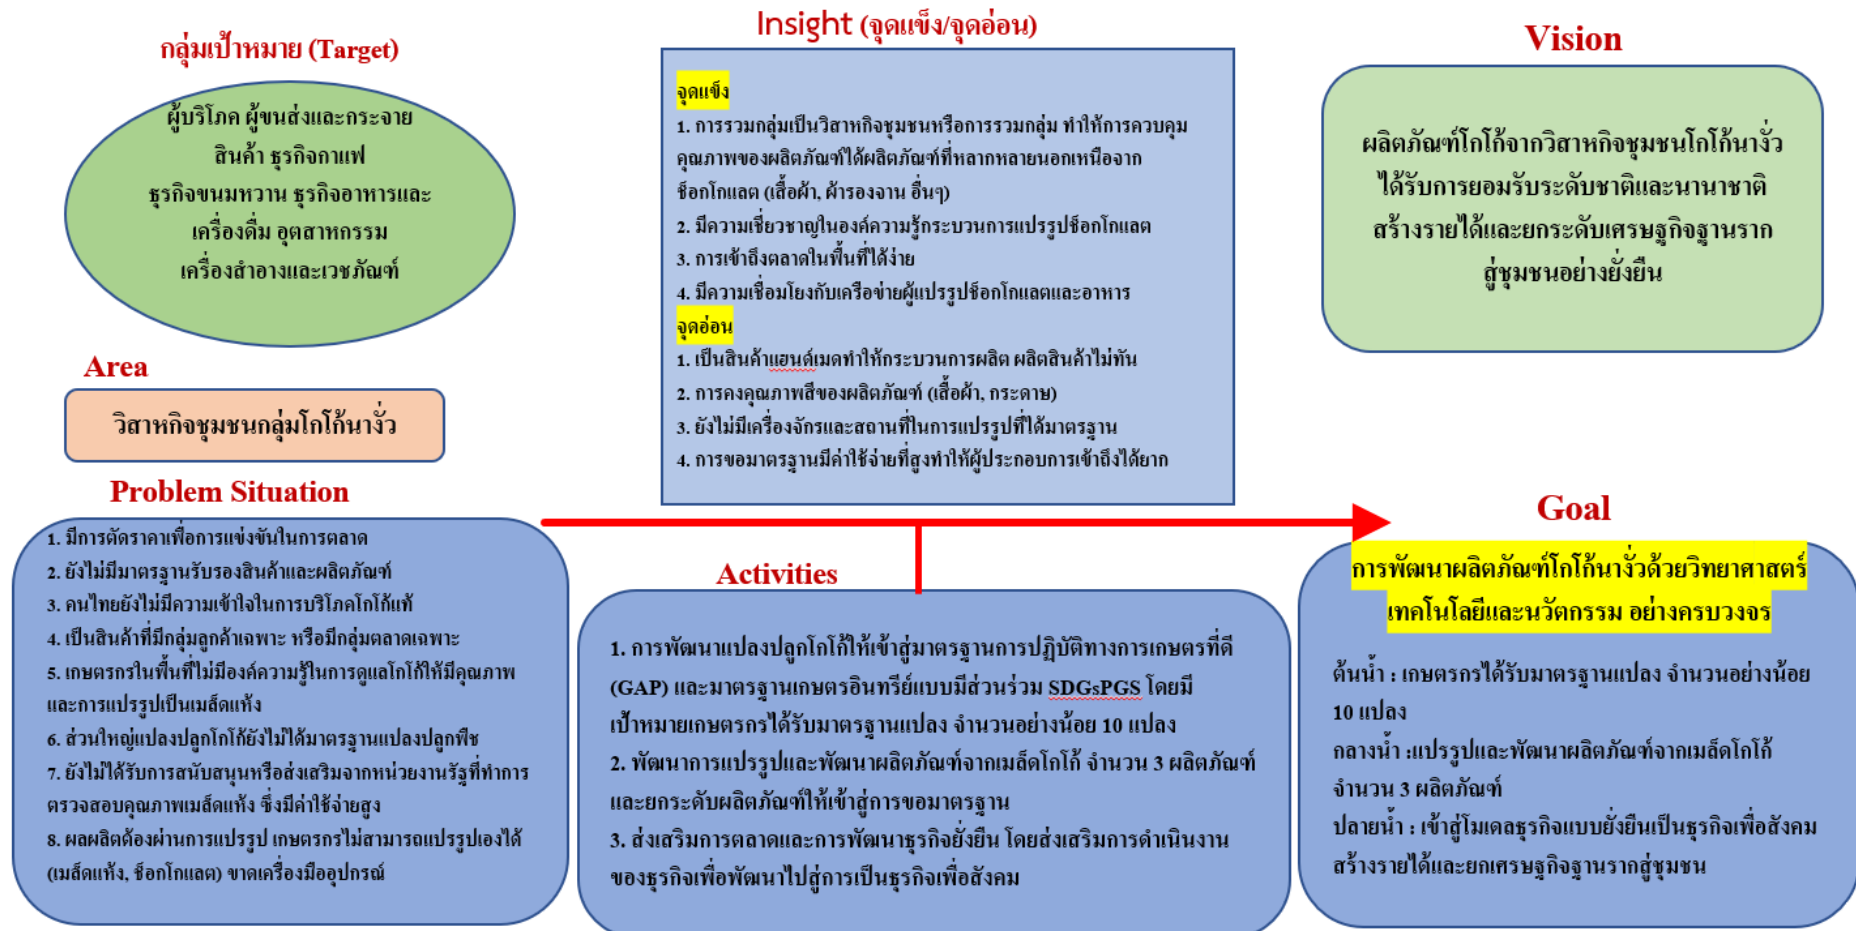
กลุ่มเป้าหมาย (Target)

ผู้บริโภค ผู้ขนส่งและกระจายสินค้า ธุรกิจกาแฟ ธุรกิจขนมหวาน ธุรกิจอาหารและเครื่องดื่ม อุตสาหกรรมเครื่องสำอางและเวชภัณฑ์

Area

วิสาหกิจชุมชนกลุ่มโกโก้นางั่ว

Problem Situation

1. มีการตัดราคาเพื่อการแข่งขันในการตลาด
2. ยังไม่มีมาตรฐานรับรองสินค้าและผลิตภัณฑ์
3. คนไทยยังไม่มีความเข้าใจในการบริโภคโกโก้แท้
4. เป็นสินค้าที่มีกลุ่มลูกค้าเฉพาะ หรือมีกลุ่มตลาดเฉพาะ
5. เกษตรกรในพื้นที่ไม่มีองค์ความรู้ในการดูแลโกโก้ให้มีคุณภาพและการแปรรูปเป็นเมล็ดแห้ง
6. ส่วนใหญ่แปลงปลูกโกโก้ยังไม่ได้มาตรฐานแปลงปลูกพืช
7. ยังไม่ได้รับการสนับสนุนหรือส่งเสริมจากหน่วยงานรัฐที่ทำการตรวจสอบคุณภาพเมล็ดแห้ง ซึ่งมีค่าใช้จ่ายสูง
8. ผลผลิตต้องผ่านการแปรรูป เกษตรกรไม่สามารถแปรรูปเองได้ (เมล็ดแห้ง, ช็อกโกแลต) ขาดเครื่องมืออุปกรณ์

Insight (จุดแข็ง/จุดอ่อน)

จุดแข็ง
1. การรวมกลุ่มเป็นวิสาหกิจชุมชนหรือการรวมกลุ่ม ทำให้การควบคุมคุณภาพของผลิตภัณฑ์ได้ผลิตภัณฑ์ที่หลากหลายนอกเหนือจากช็อกโกแลต (เสื้อผ้า, ผ้ารองจาน อื่นๆ)
2. มีความเชี่ยวชาญในองค์ความรู้กระบวนการแปรรูปช็อกโกแลต
3. การเข้าถึงตลาดในพื้นที่ได้ง่าย
4. มีความเชื่อมโยงกับเครือข่ายผู้แปรรูปช็อกโกแลตและอาหาร
จุดอ่อน
1. เป็นสินค้าแฮนด์เมดทำให้กระบวนการผลิต ผลิตสินค้าไม่ทัน
2. การคงคุณภาพสีของผลิตภัณฑ์ (เสื้อผ้า, กระดาษ)
3. ยังไม่มีเครื่องจักรและสถานที่ในการแปรรูปที่ได้มาตรฐาน
4. การขอมาตรฐานมีค่าใช้จ่ายที่สูงทำให้ผู้ประกอบการเข้าถึงได้ยาก

Activities

1. การพัฒนาแปลงปลูกโกโก้ให้เข้าสู่มาตรฐานการปฏิบัติทางการเกษตรที่ดี (GAP) และมาตรฐานเกษตรอินทรีย์แบบมีส่วนร่วม SDGsPGS โดยมีเป้าหมายเกษตรกรได้รับมาตรฐานแปลง จำนวนอย่างน้อย 10 แปลง
2. พัฒนาการแปรรูปและพัฒนาผลิตภัณฑ์จากเมล็ดโกโก้ จำนวน 3 ผลิตภัณฑ์ และยกระดับผลิตภัณฑ์ให้เข้าสู่การขอมาตรฐาน
3. ส่งเสริมการตลาดและการพัฒนาธุรกิจยั่งยืน โดยส่งเสริมการดำเนินงานของธุรกิจเพื่อพัฒนาไปสู่การเป็นธุรกิจเพื่อสังคม

Vision

ผลิตภัณฑ์โกโก้จากวิสาหกิจชุมชนโกโก้นางั่ว ได้รับการยอมรับระดับชาติและนานาชาติ สร้างรายได้และยกระดับเศรษฐกิจฐานรากสู่ชุมชนอย่างยั่งยืน

Goal

การพัฒนาผลิตภัณฑ์โกโก้นางั่วด้วยวิทยาศาสตร์ เทคโนโลยีและนวัตกรรม อย่างครบวงจร

ต้นน้ำ : เกษตรกรได้รับมาตรฐานแปลง จำนวนอย่างน้อย 10 แปลง
กลางน้ำ :แปรรูปและพัฒนาผลิตภัณฑ์จากเมล็ดโกโก้ จำนวน 3 ผลิตภัณฑ์
ปลายน้ำ : เข้าสู่โมเดลธุรกิจแบบยั่งยืนเป็นธุรกิจเพื่อสังคม สร้างรายได้และยกเศรษฐกิจฐานรากสู่ชุมชน